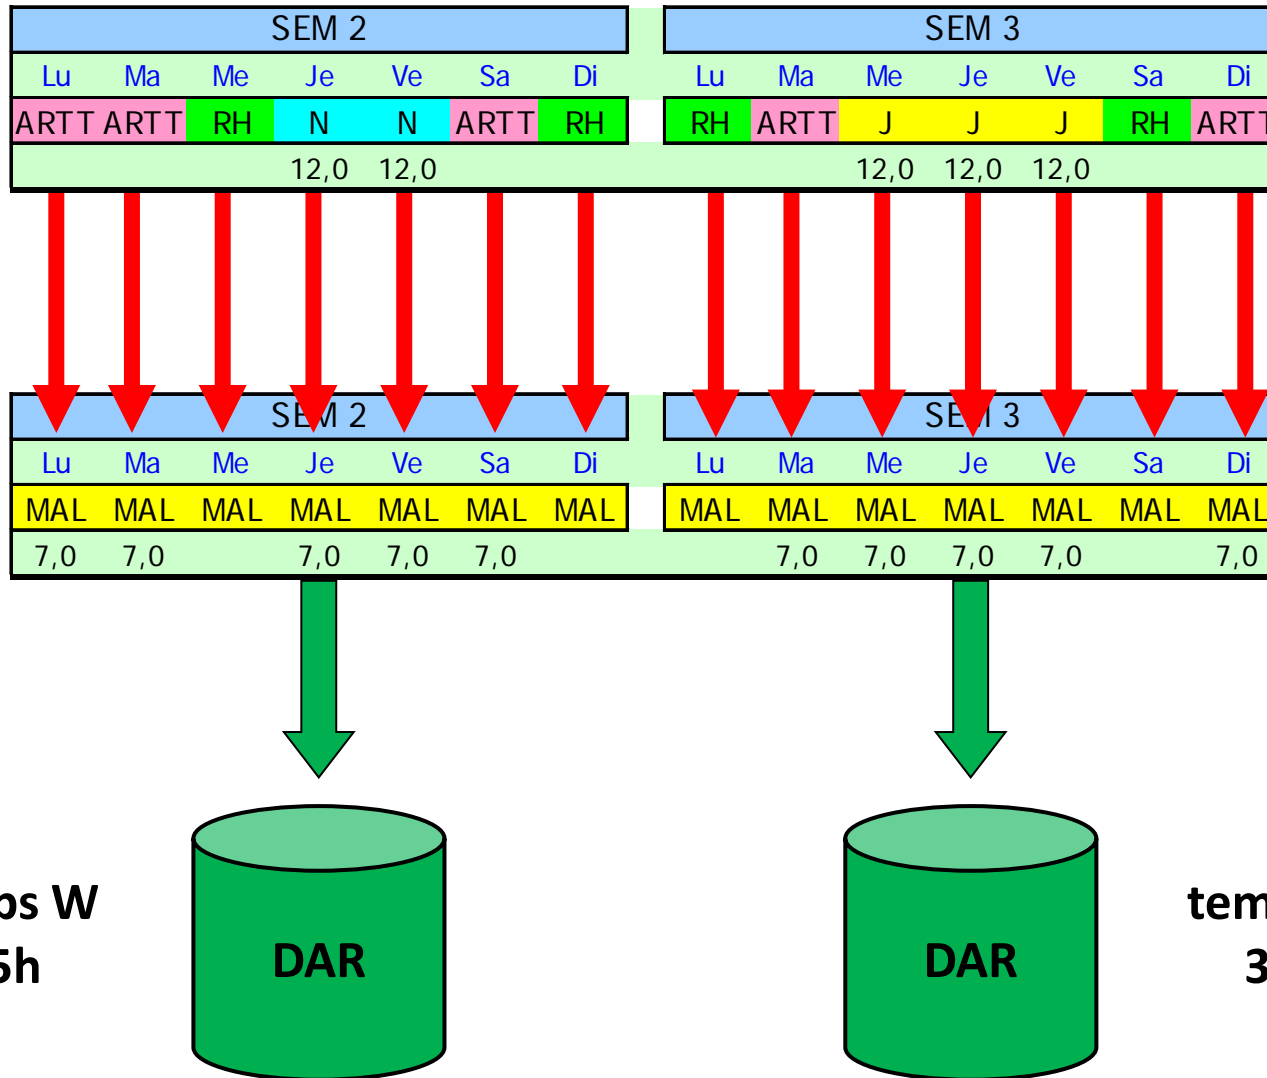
| SEM 2 | | | | | | |
|---|---|---|---|---|---|---|
| Lu | Ma | Me | Je | Ve | Sa | Di |
| ARTT | ARTT | RH | N | N | ARTT | RH |
| | | | 12,0 | 12,0 | | |

| SEM 3 | | | | | | |
|---|---|---|---|---|---|---|
| Lu | Ma | Me | Je | Ve | Sa | Di |
| RH | ARTT | J | J | J | RH | ARTT |
| | | 12,0 | 12,0 | 12,0 | | |

| SEM 2 | | | | | | |
|---|---|---|---|---|---|---|
| Lu | Ma | Me | Je | Ve | Sa | Di |
| MAL | MAL | MAL | MAL | MAL | MAL | MAL |
| 7,0 | 7,0 | | 7,0 | 7,0 | 7,0 | |

| SEM 3 | | | | | | |
|---|---|---|---|---|---|---|
| Lu | Ma | Me | Je | Ve | Sa | Di |
| MAL | MAL | MAL | MAL | MAL | MAL | MAL |
| | 7,0 | 7,0 | 7,0 | 7,0 | | 7,0 |

DAR

DAR

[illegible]ps W
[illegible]5h

tem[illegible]
3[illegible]